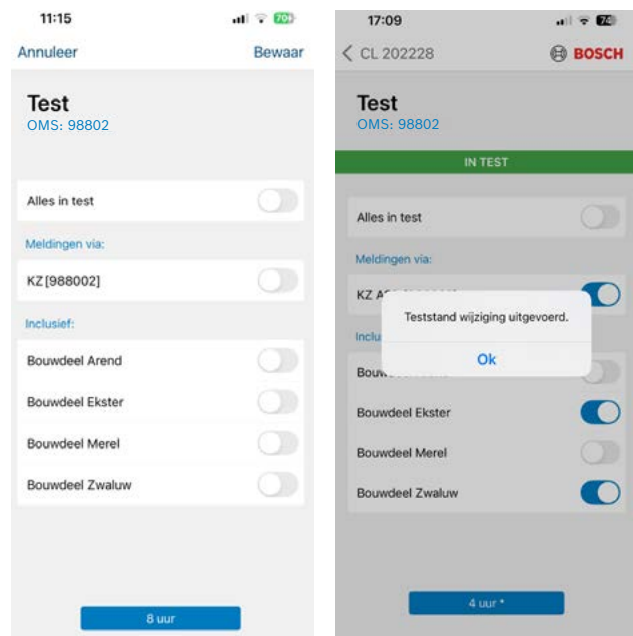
11:15

70+

Annuleer

Bewaar

Test

OMS: 98802

Alles in test

Meldingen via:

KZ [988002]

Inclusief:

Bouwdeel Arend

Bouwdeel Ekster

Bouwdeel Merel

Bouwdeel Zwaluw

8 uur

17:09

74

CL 202228

BOSCH

Test

OMS: 98802

IN TEST

Alles in test

Meldingen via:

KZ A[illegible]

Inclu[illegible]

Bouw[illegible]

Teststand wijziging uitgevoerd.

Ok

Bouwdeel Ekster

Bouwdeel Merel

Bouwdeel Zwaluw

4 uur *